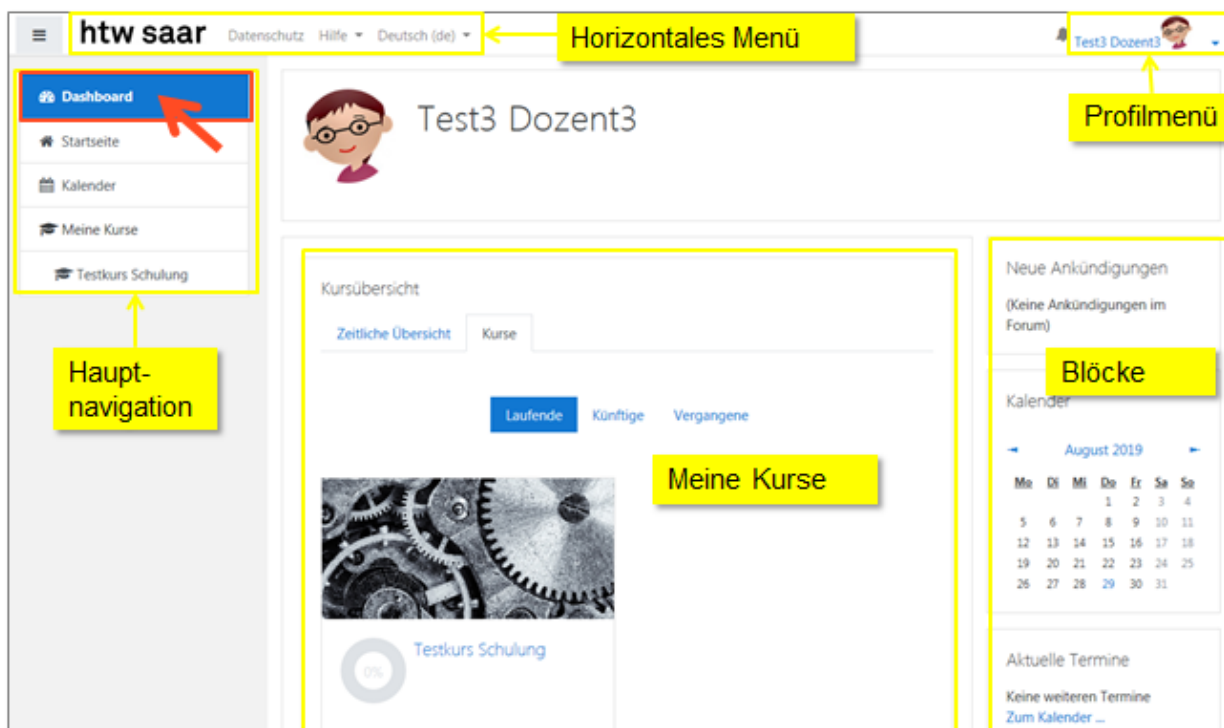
≡ htw saar Datenschutz Hilfe ▾ Deutsch (de) ▾

Horizontales Menü

Test3 Dozent3 ▾

Profilmenü

Dashboard

Startseite

Kalender

Meine Kurse

Testkurs Schulung

Haupt-navigation

Test3 Dozent3

Kursübersicht

Zeitliche Übersicht Kurse

Laufende Künftige Vergangene

Meine Kurse

0%

Testkurs Schulung

Neue Ankündigungen

(Keine Ankündigungen im Forum)

Blöcke

Kalender

◄ August 2019 ►

| Mo | Di | Mi | Do | Fr | Sa | So |
|---|---|---|---|---|---|---|
| | | | 1 | 2 | 3 | 4 |
| 5 | 6 | 7 | 8 | 9 | 10 | 11 |
| 12 | 13 | 14 | 15 | 16 | 17 | 18 |
| 19 | 20 | 21 | 22 | 23 | 24 | 25 |
| 26 | 27 | 28 | 29 | 30 | 31 | |

Aktuelle Termine

Keine weiteren Termine

Zum Kalender ...